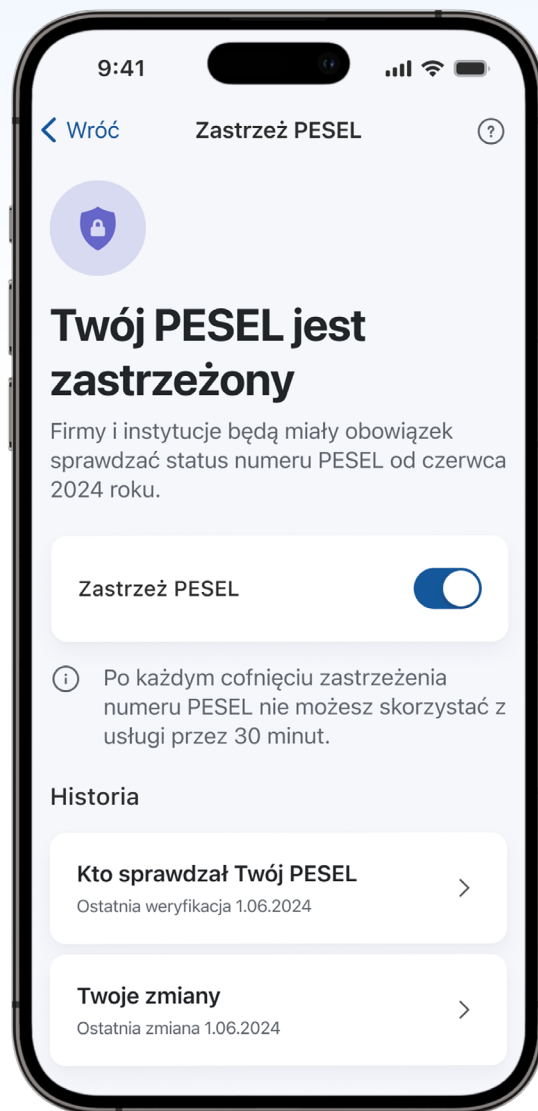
9:41

Wróć

Zastrzeż PESEL

?

Twój PESEL jest zastrzeżony

Firmy i instytucje będą miały obowiązek sprawdzać status numeru PESEL od czerwca 2024 roku.

Zastrzeż PESEL

Po każdym cofnięciu zastrzeżenia numeru PESEL nie możesz skorzystać z usługi przez 30 minut.

Historia

Kto sprawdzał Twój PESEL
Ostatnia weryfikacja 1.06.2024

Twoje zmiany
Ostatnia zmiana 1.06.2024